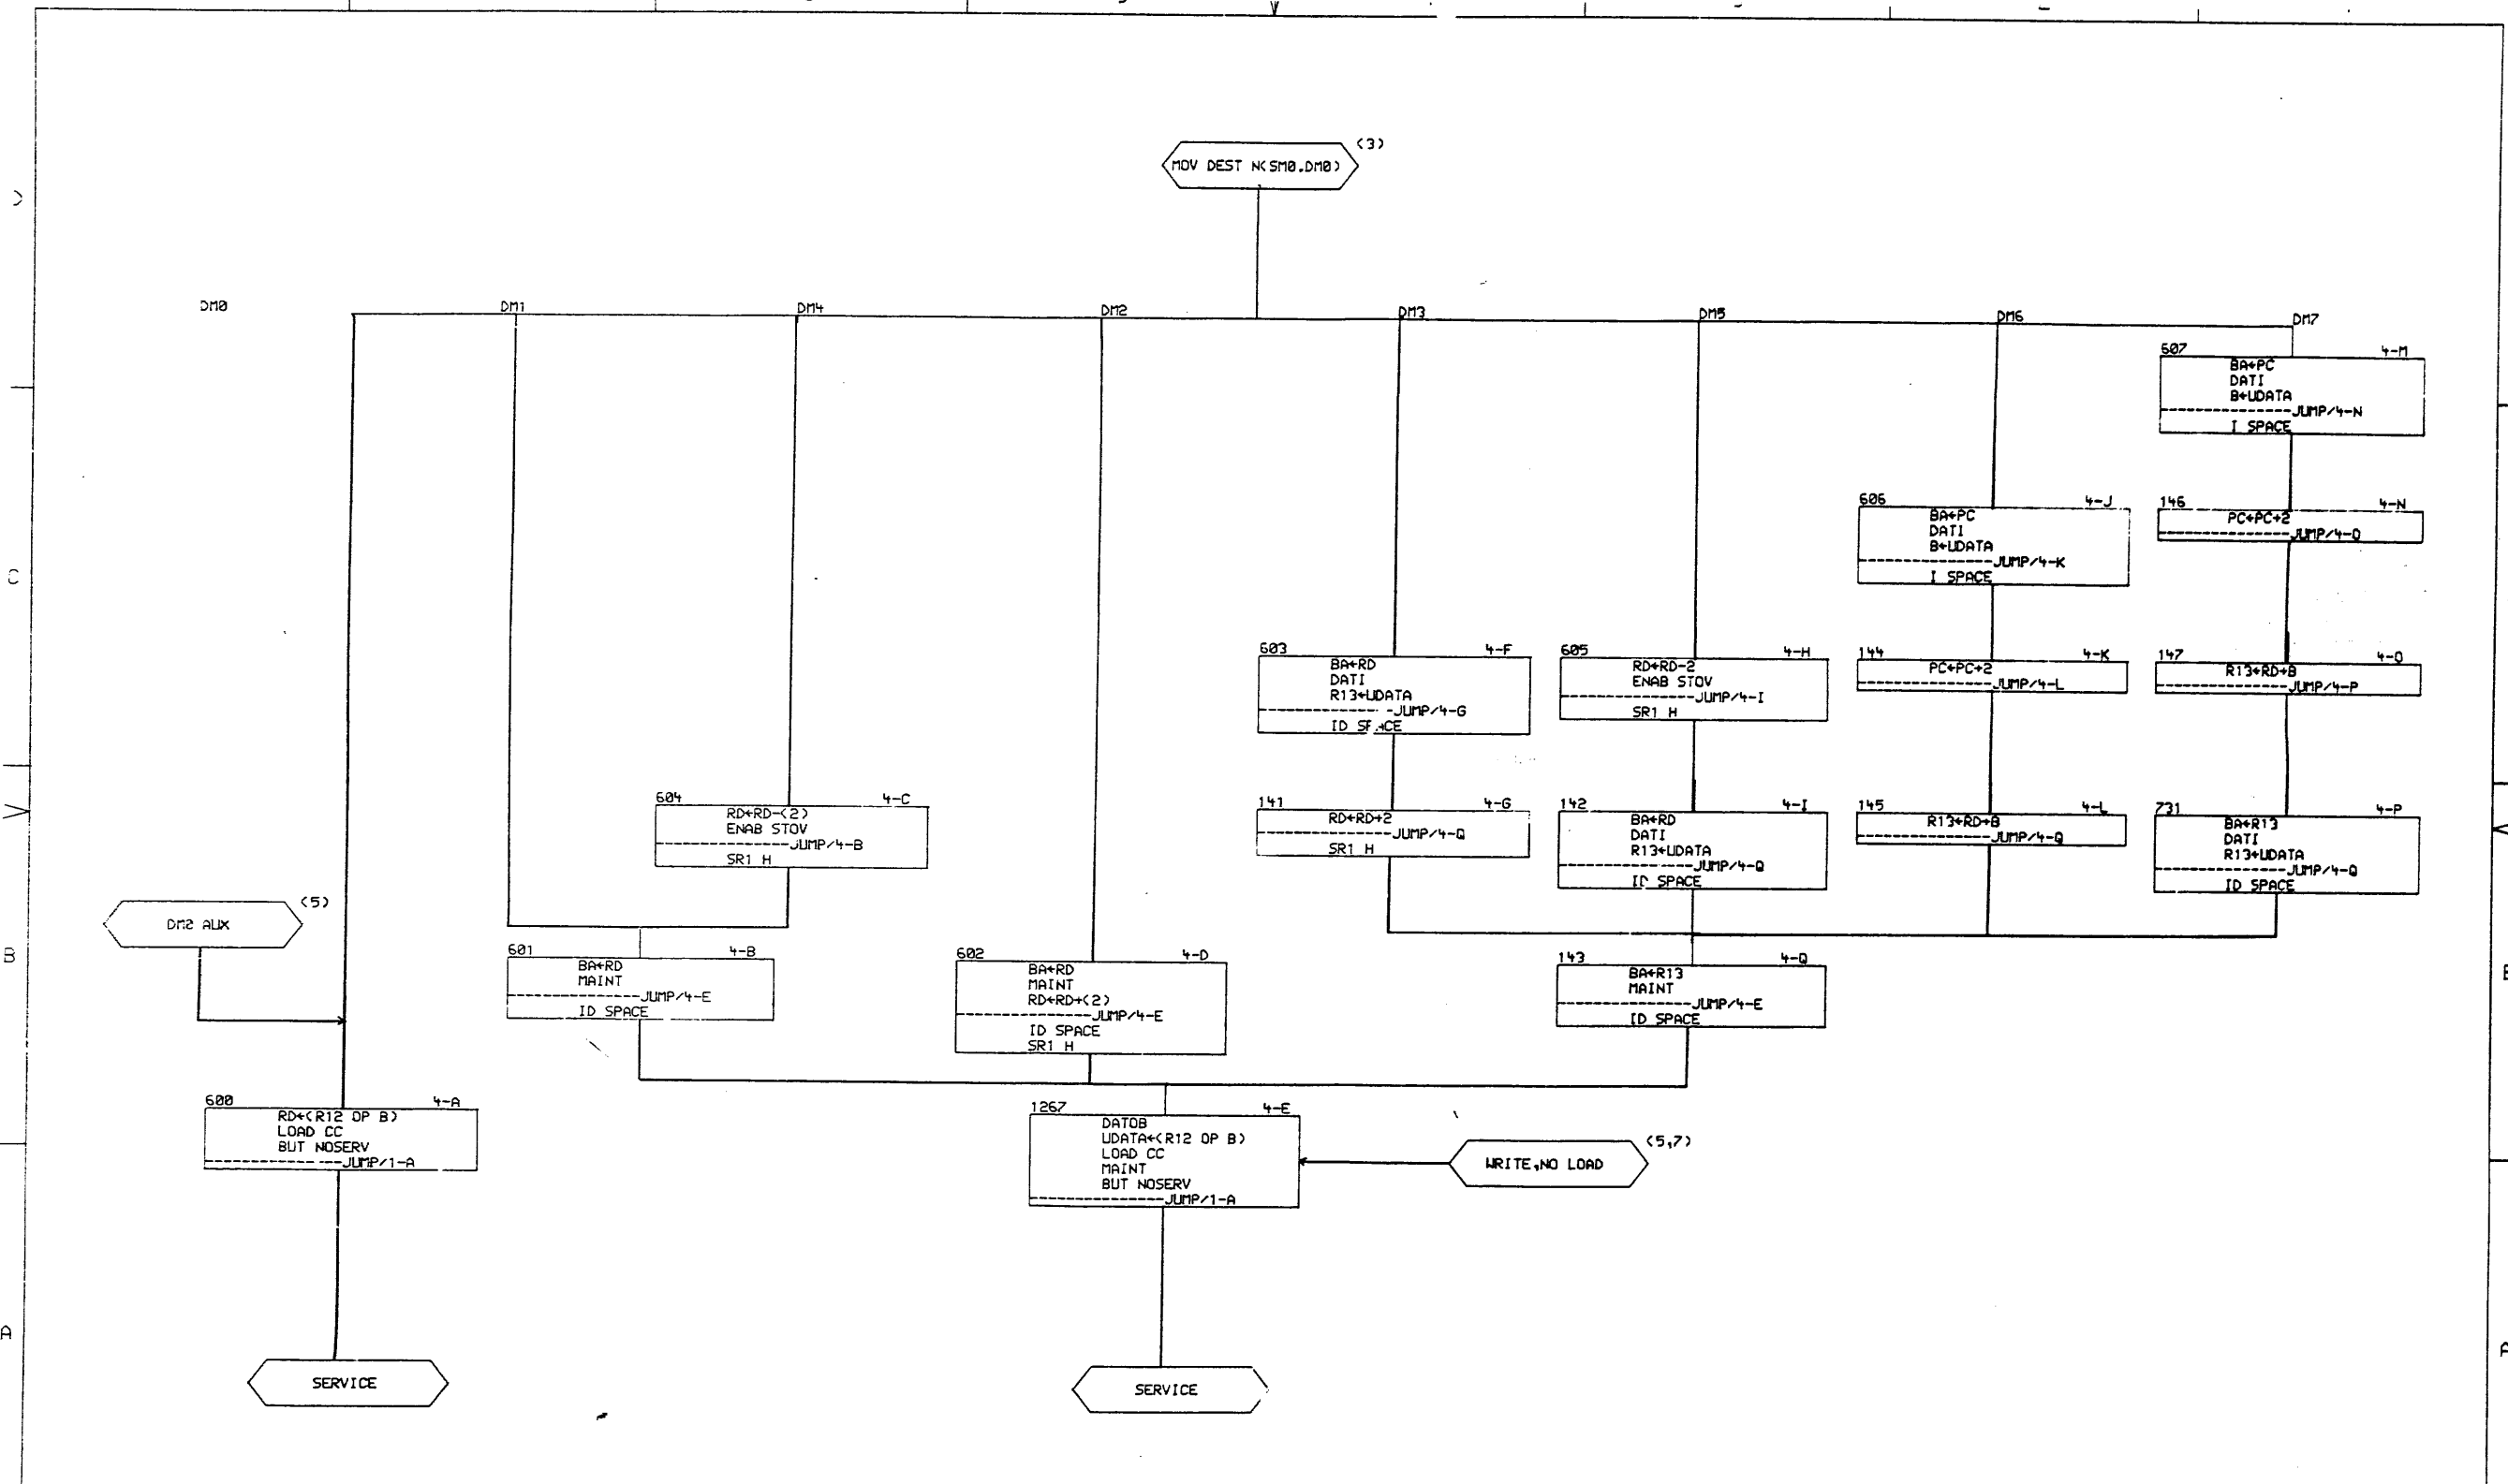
MOV DEST N(SM0.DM0) (3)

DM0
DM1
DM4
DM2
DM3
DM5
DM6
DM7

607 4-M
BA←PC
DATI
B←UDATA
JUMP/4-N
I SPACE

606 4-J
BA←PC
DATI
B←UDATA
JUMP/4-K
I SPACE

146 4-N
PC←PC+2
JUMP/4-O

603 4-F
BA←RD
DATI
R13←UDATA
JUMP/4-G
ID SPACE

605 4-H
RD←RD-2
ENAB STOV
JUMP/4-I
SR1 H

144 4-K
PC←PC+2
JUMP/4-L

147 4-O
R13←RD+B
JUMP/4-P

604 4-C
RD←RD-(2)
ENAB STOV
JUMP/4-B
SR1 H

141 4-G
RD←RD+2
JUMP/4-Q
SR1 H

142 4-I
BA←RD
DATI
R13←UDATA
JUMP/4-Q
ID SPACE

145 4-L
R13←RD+B
JUMP/4-Q

731 4-P
BA←R13
DATI
R13←UDATA
JUMP/4-Q
ID SPACE

DM2 AUX (5)

601 4-B
BA←RD
MAINT
JUMP/4-E
ID SPACE

602 4-D
BA←RD
MAINT
RD←RD+(2)
JUMP/4-E
ID SPACE
SR1 H

143 4-Q
BA←R13
MAINT
JUMP/4-E
ID SPACE

600 4-A
RD←(R12 OP B)
LOAD CC
BUT NOSERV
JUMP/1-A

1267 4-E
DATOB
UDATA←(R12 OP B)
LOAD CC
MAINT
BUT NOSERV
JUMP/1-A

WRITE,NO LOAD (5,7)

SERVICE

SERVICE

D
C
B
A
B
A